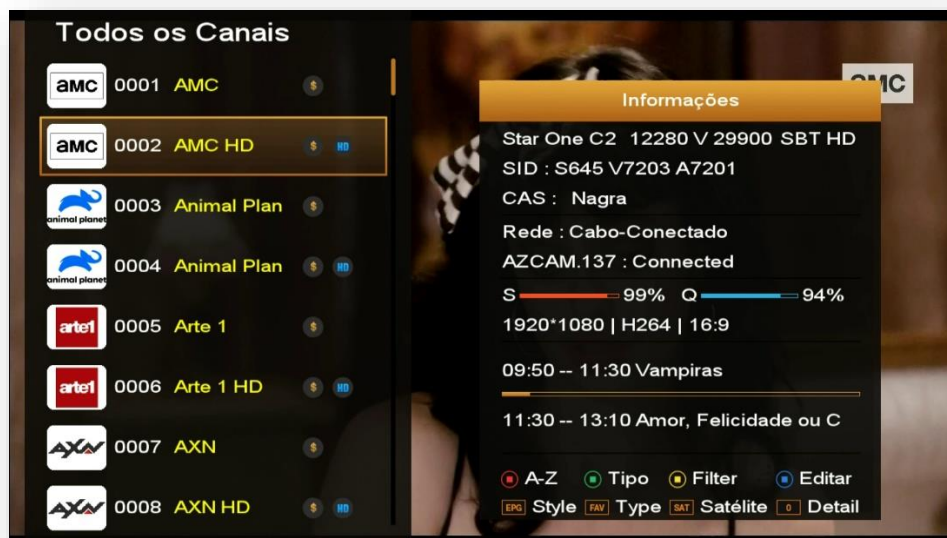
Todos os Canais

amc 0001 AMC $

amc 0002 AMC HD $ HD

animal planet 0003 Animal Plan $

animal planet 0004 Animal Plan $ HD

arte1 0005 Arte 1 $

arte1 0006 Arte 1 HD $ HD

AXN 0007 AXN $

AXN 0008 AXN HD $ HD

AMC

Informações

Star One C2 12280 V 29900 SBT HD

SID : S645 V7203 A7201

CAS : Nagra

Rede : Cabo-Conectado

AZCAM.137 : Connected

S 99% Q 94%

1920*1080 | H264 | 16:9

09:50 -- 11:30 Vampiras

11:30 -- 13:10 Amor, Felicidade ou C

A-Z Tipo Filter Editar

EPG Style FAV Type SAT Satélite 0 Detail